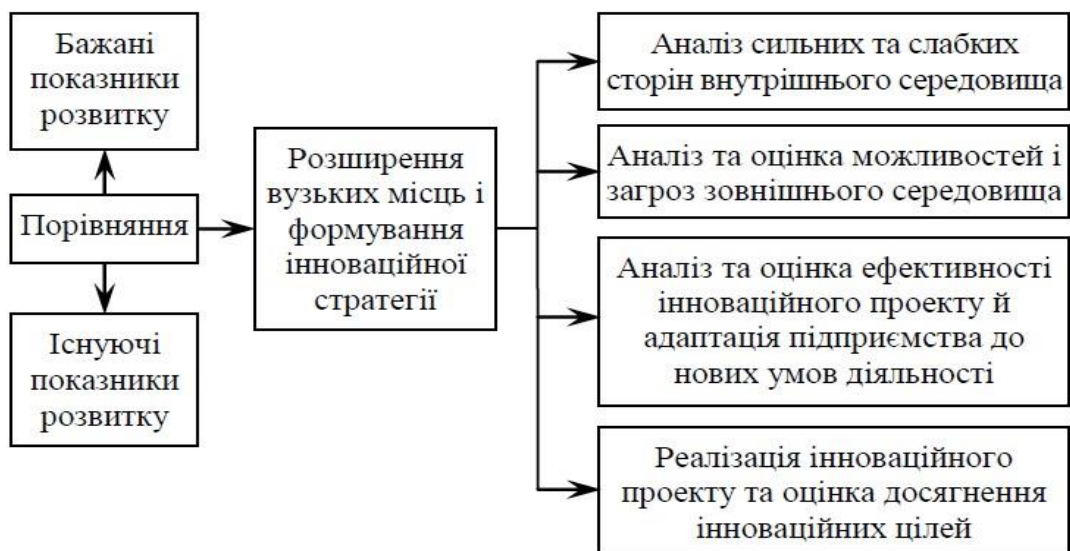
Бажані показники розвитку

Порівняння

Існуючі показники розвитку

Розширення вузьких місць і формування інноваційної стратегії

Аналіз сильних та слабких сторін внутрішнього середовища

Аналіз та оцінка можливостей і загроз зовнішнього середовища

Аналіз та оцінка ефективності інноваційного проекту й адаптація підприємства до нових умов діяльності

Реалізація інноваційного проекту та оцінка досягнення інноваційних цілей